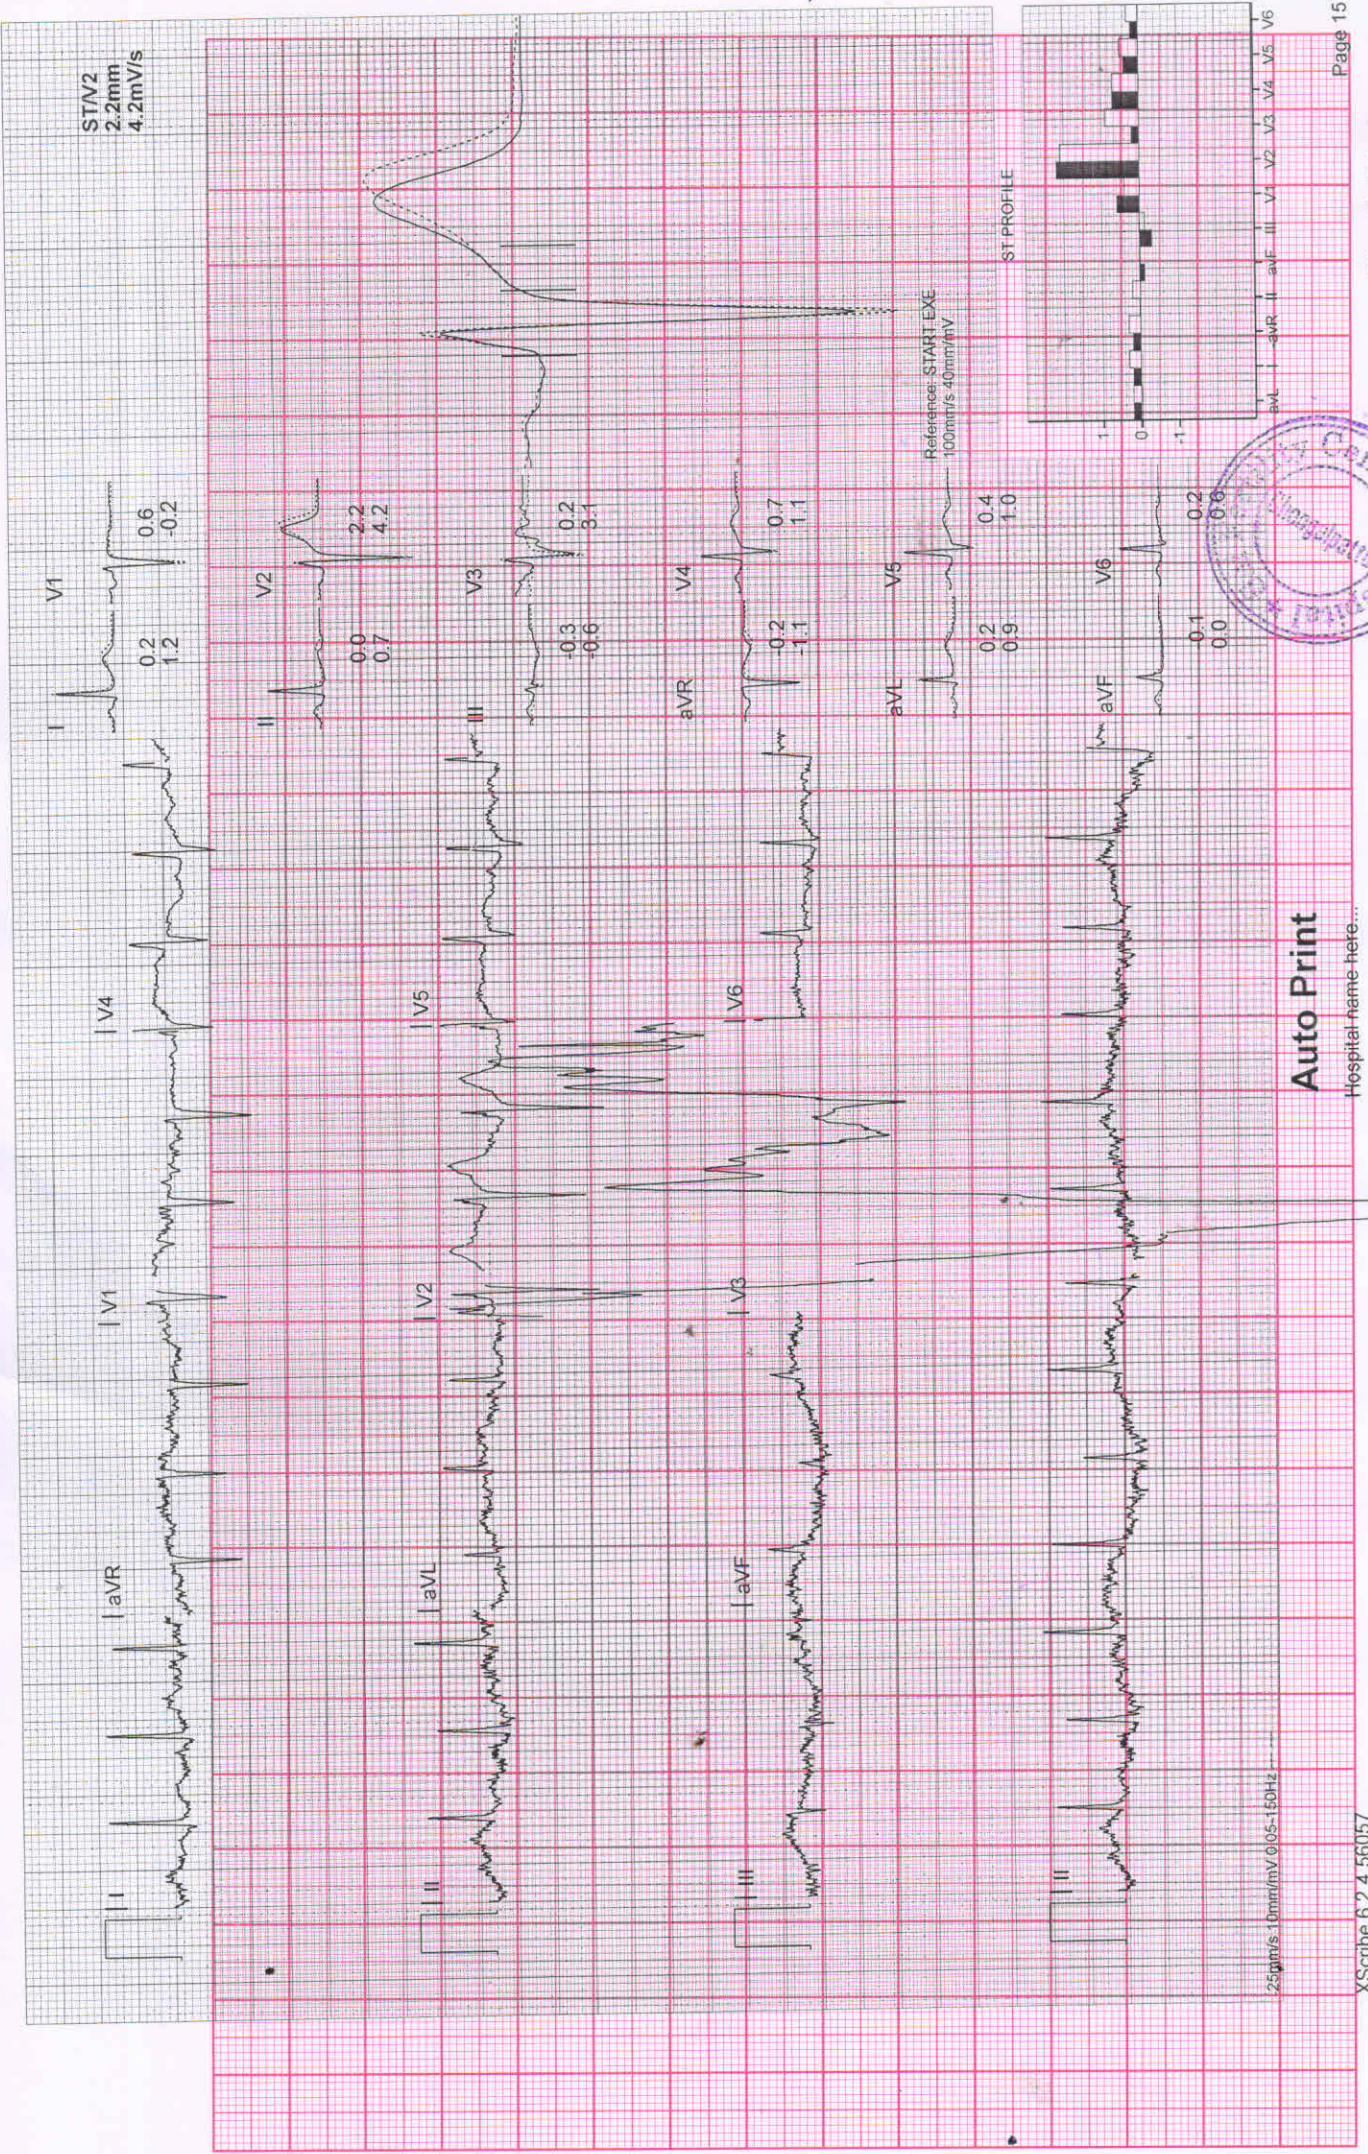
ST/V2
2.2mm
4.2mV/s

I
V1
0.2
1.2
0.6
-0.2

II
V2
0.0
0.7
2.2
4.2

III
V3
-0.3
-0.6
0.2
3.1

aVR
V4
0.2
1.1
0.7
1.1

aVL
V5
0.2
0.9
0.4
1.0
Reference: START EXE
100mm/s 40mm/mV

aVF
V6
0.1
0.0
0.2
0.0

ST PROFILE
1
0
-1
aVL I -aVR II aVF III V1 V2 V3 V4 V5 V6

Page 15

I
aVR
V1
V4
II
aVL
V2
V5
III
aVF
V3
V6
II

Auto Print
Hospital name here...

25mm/s 10mm/mV 0.05-150Hz
XScribe 6.2.4.56057